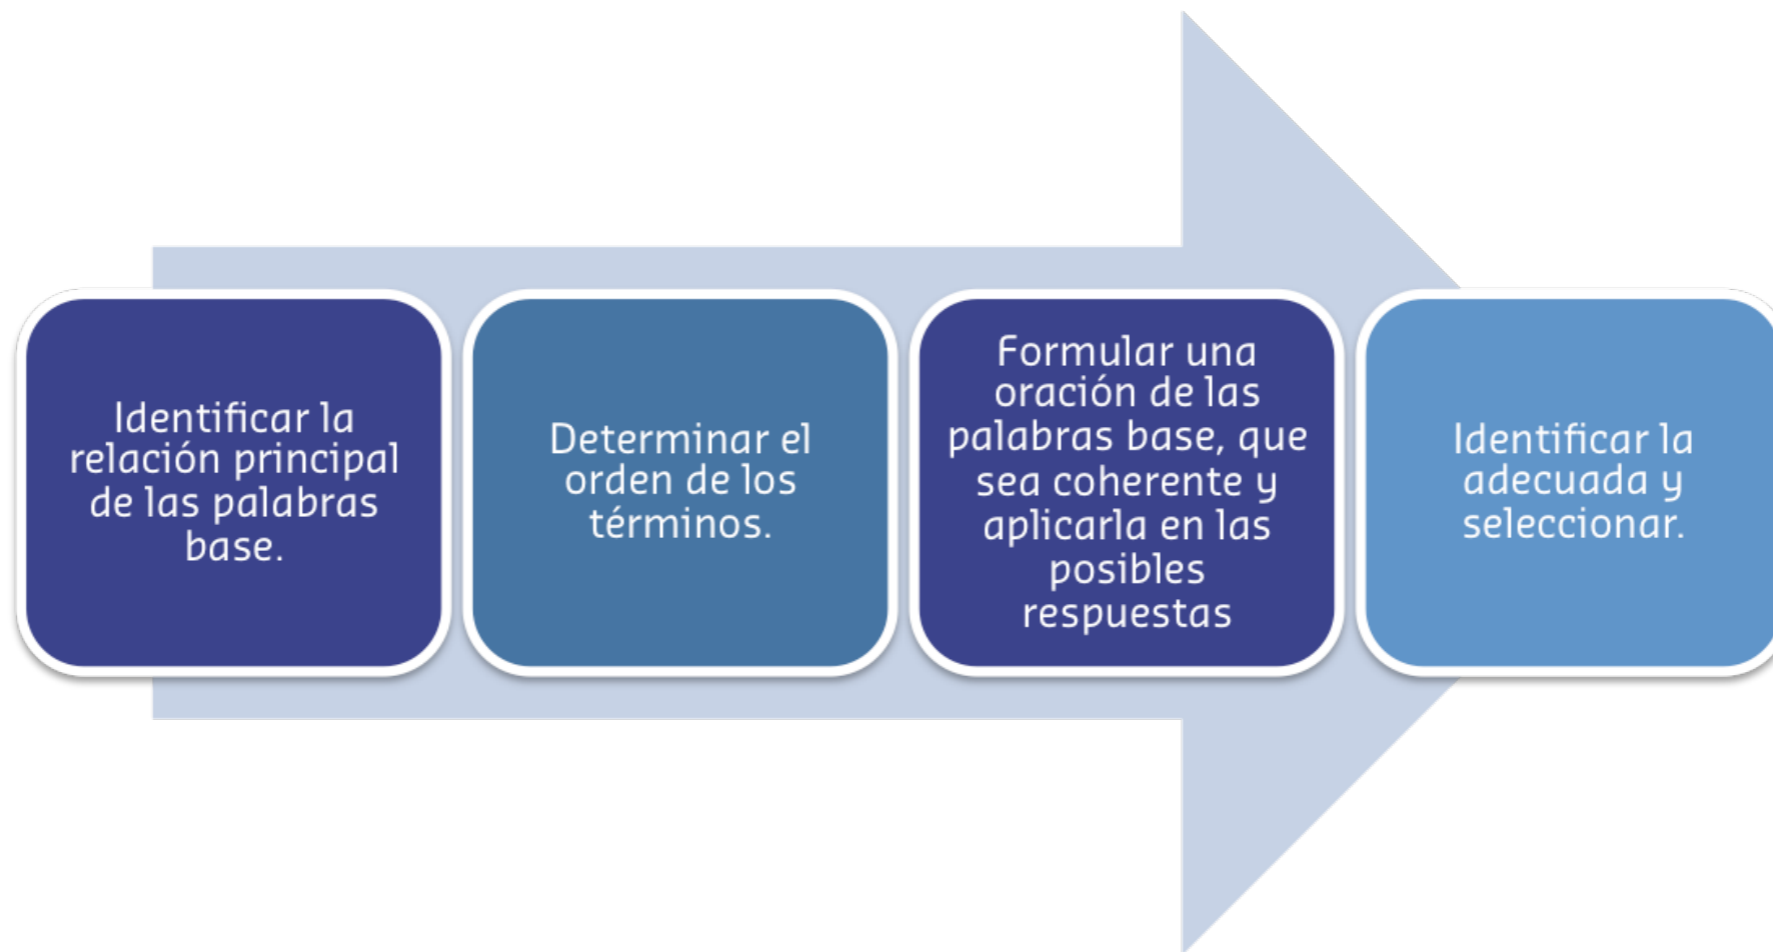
Identificar la relación principal de las palabras base.

Determinar el orden de los términos.

Formular una oración de las palabras base, que sea coherente y aplicarla en las posibles respuestas

Identificar la adecuada y seleccionar.